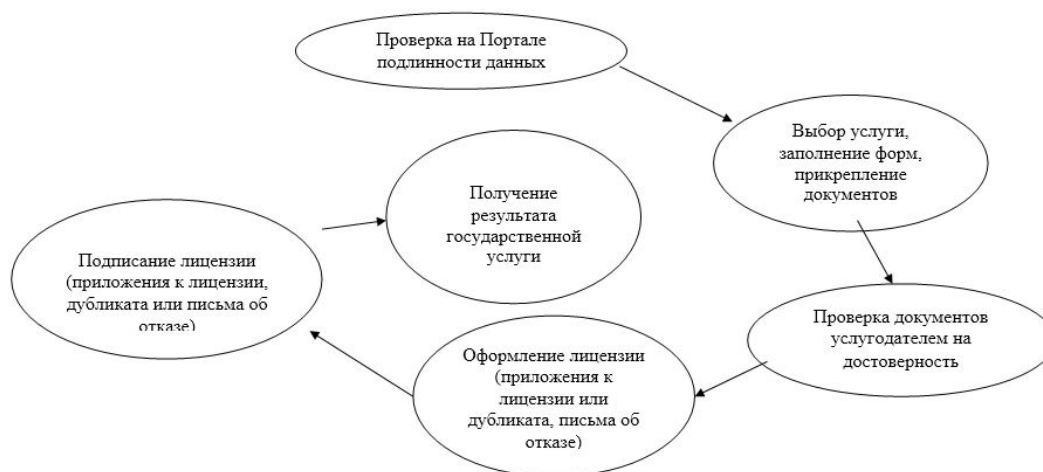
Проверка на Портале подлинности данных

Выбор услуги, заполнение форм, прикрепление документов

Получение результата государственной услуги

Подписание лицензии (приложения к лицензии, дубликата или письма об отказе)

Проверка документов услугодателем на достоверность

Оформление лицензии (приложения к лицензии или дубликата, письма об отказе)